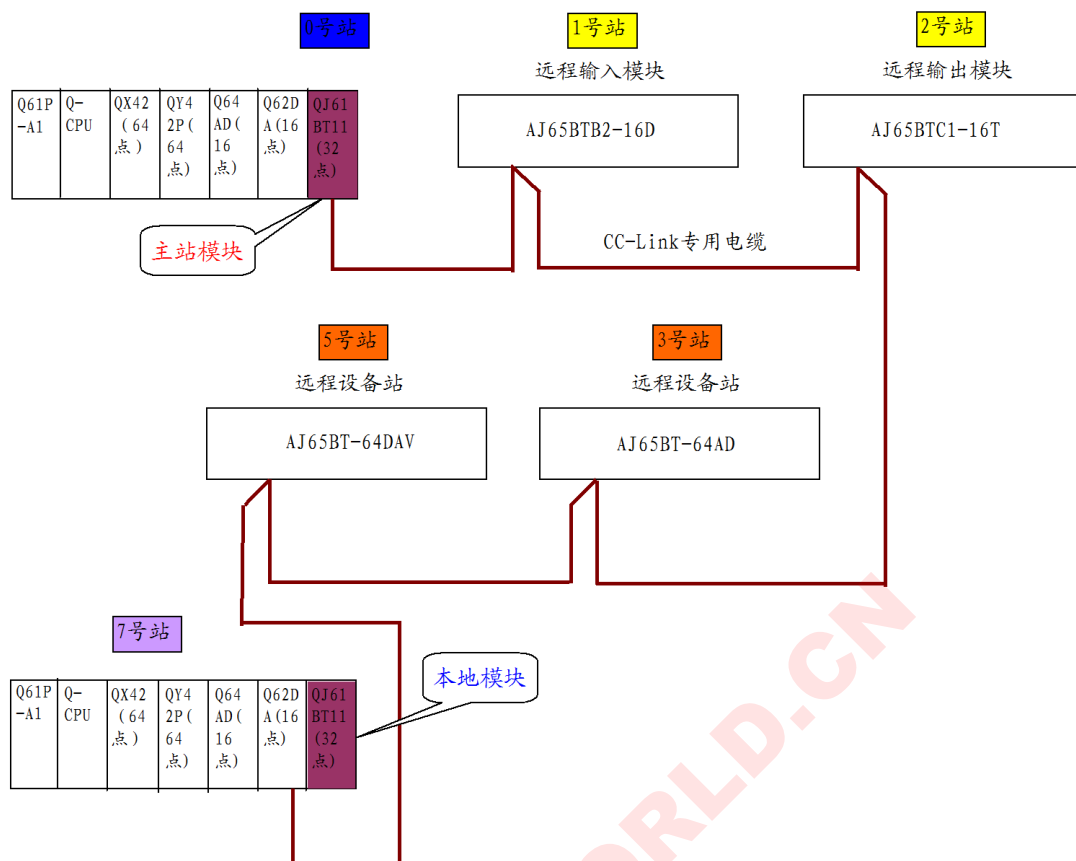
0号站

1号站

远程输入模块

2号站

远程输出模块

| Q61P-A1 | Q-CPU | QX42（64点） | QY42P（64点） | Q64AD（16点） | Q62DA（16点） | QJ61BT11（32点） |
|---|---|---|---|---|---|---|

AJ65BTB2-16D

AJ65BTC1-16T

主站模块

CC-Link专用电缆

5号站

远程设备站

3号站

远程设备站

AJ65BT-64DAV

AJ65BT-64AD

7号站

本地模块

| Q61P-A1 | Q-CPU | QX42（64点） | QY42P（64点） | Q64AD（16点） | Q62DA（16点） | QJ61BT11（32点） |
|---|---|---|---|---|---|---|

ORLD.CN